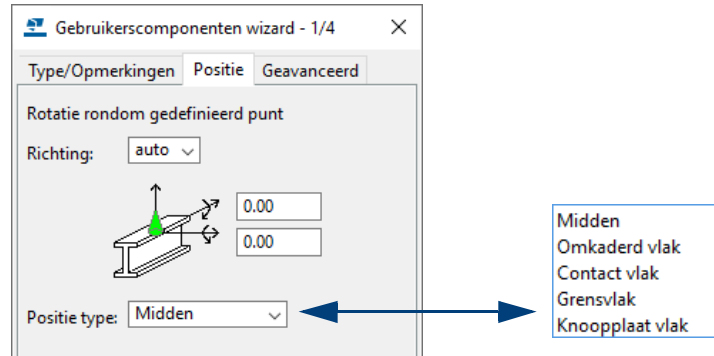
Gebruikerscomponenten wizard - 1/4

Type/Opmerkingen | Positie | Geavanceerd

Rotatie rondom gedefinieerd punt

Richting: auto

0.00

0.00

Positie type: Midden

Midden
Omkaderd vlak
Contact vlak
Grensvlak
Knoopplaat vlak